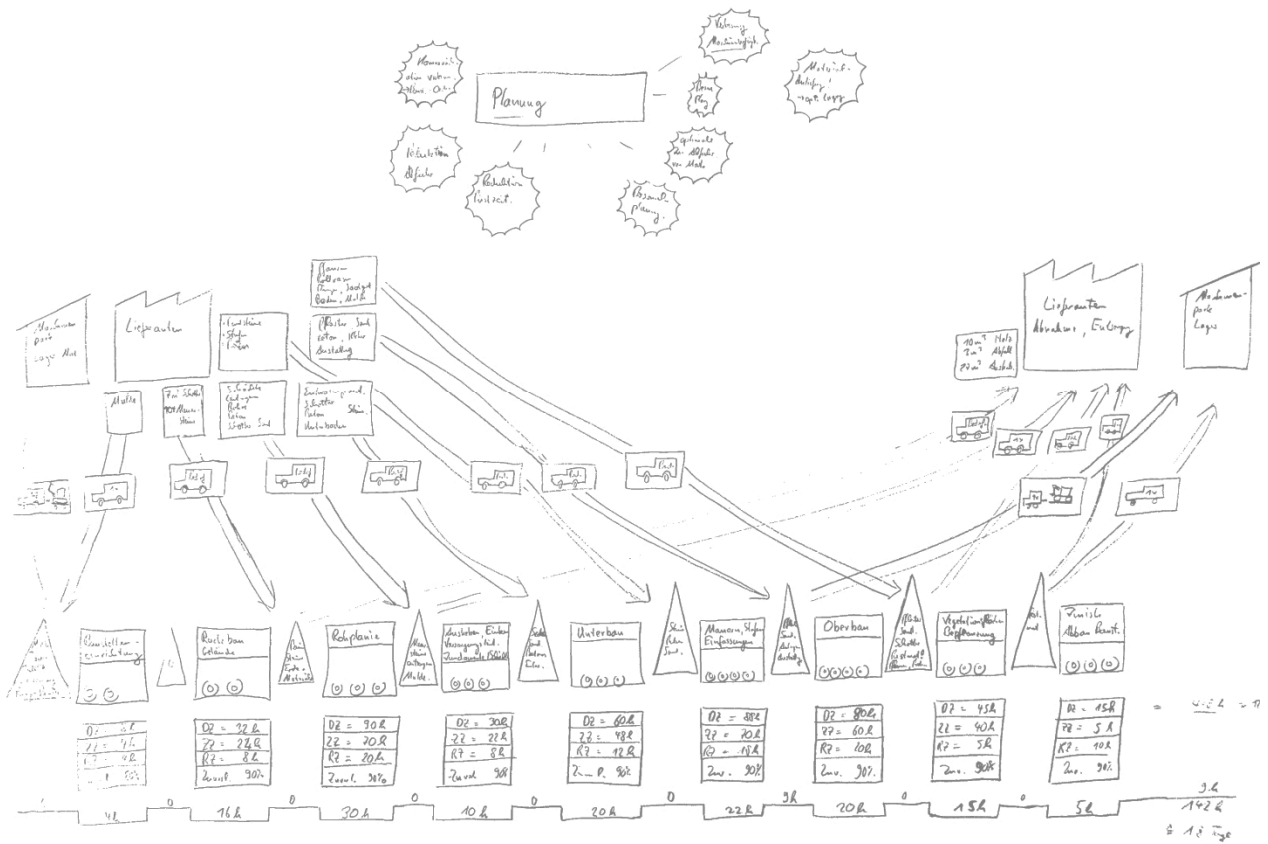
Planung

Kommunikation mit Lieferanten

Reduktion Abfälle

Reduktion Wartezeit

Ressourcenplanung

optimale Anlieferung

Liefer-
anten

Nachunter-
nehmer
Lager

Lieferanten
Abnahme, Entsorgung

Nachunter-
nehmer
Lager

Mulde

Baustelleneinrichtung

Rückbau Gelände

Rohplanie

Ausheben, Einbau Versorgungsltg.

Unterbau

Mauern, Stufen Einfassungen

Oberbau

Vegetationsflächen Begrünung

Finish Abbau Baust.

| DZ = 32 h |
|---|
| ZZ = 24 h |
| RZ = 8 h |
| Zuverl. 90% |

| DZ = 90 h |
|---|
| ZZ = 70 h |
| RZ = 20 h |
| Zuverl. 90% |

| DZ = 30 h |
|---|
| ZZ = 22 h |
| RZ = 8 h |
| Zuverl. 90% |

| DZ = 60 h |
|---|
| ZZ = 48 h |
| RZ = 12 h |
| Zuverl. 90% |

| DZ = 88 h |
|---|
| ZZ = 70 h |
| RZ = 18 h |
| Zuv. 90% |

| DZ = 80 h |
|---|
| ZZ = 60 h |
| RZ = 10 h |
| Zuv. 90% |

| DZ = 45 h |
|---|
| ZZ = 40 h |
| RZ = 5 h |
| Zuv. 90% |

| DZ = 15 h |
|---|
| ZZ = 5 h |
| RZ = 10 h |
| Zuv. 90% |

4 h 0 16 h 0 30 h 0 10 h 0 20 h 0 22 h 9 h 20 h 0 15 h 0 5 h

9 h
142 h
≙ 18 Tage